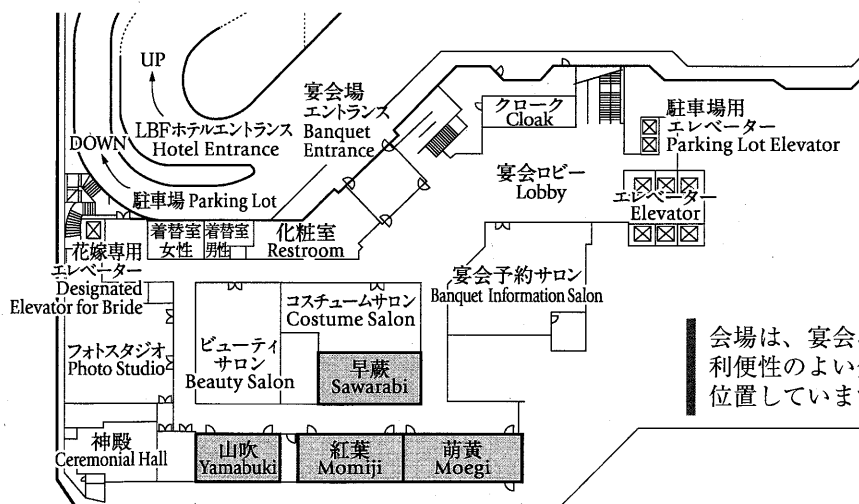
UP

DOWN

LBFホテルエントランス Hotel Entrance

宴会場エントランス Banquet Entrance

クローク Cloak

駐車場用エレベーター Parking Lot Elevator

宴会ロビー Lobby

エレベーター Elevator

駐車場 Parking Lot

着替室 女性

着替室 男性

化粧室 Restroom

花嫁専用エレベーター Designated Elevator for Bride

宴会予約サロン Banquet Information Salon

コスチュームサロン Costume Salon

ビューティサロン Beauty Salon

フォトスタジオ Photo Studio

早蕨 Sawarabi

神殿 Ceremonial Hall

山吹 Yamabuki

紅葉 Momiji

萌黄 Moegi

会場は、宴会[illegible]
利便性のよい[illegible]
位置していま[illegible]